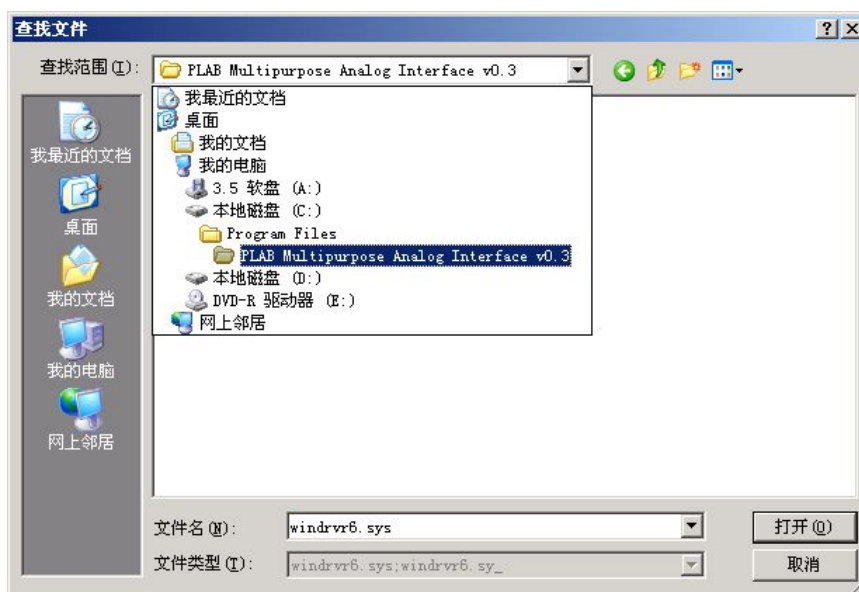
查找文件

?| X

查找范围(I): PLAB Multipurpose Analog Interface v0.3

我最近的文档
桌面
我的文档
我的电脑
3.5 软盘 (A:)
本地磁盘 (C:)
Program Files
PLAB Multipurpose Analog Interface v0.3
本地磁盘 (D:)
DVD-R 驱动器 (E:)
网上邻居

我最近的文档
桌面
我的文档
我的电脑
网上邻居

文件名(N): windrvr6.sys
文件类型(T): windrvr6.sys;windrvr6.sy_

打开(O)
取消